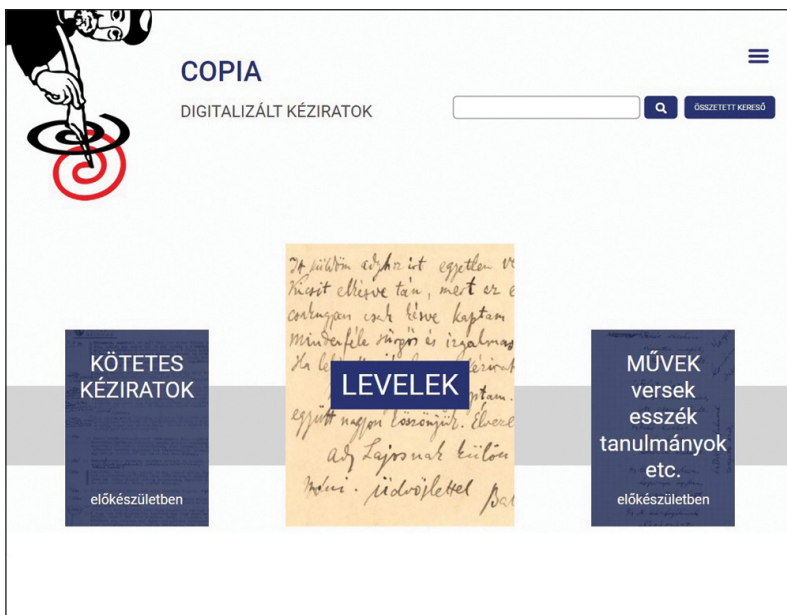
COPIA

DIGITALIZÁLT KÉZIRATOK

ÖSSZETETT KERESŐ

KÖTETES KÉZIRATOK

előkészületben

Itt küldöm ezzel az egyetlen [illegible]
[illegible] elkérve tán, mert ez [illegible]
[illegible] csak kérve kaptam
mindenféle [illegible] és izgalmas
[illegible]
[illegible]
együtt nagyon köszönjük. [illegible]
adj Lajosnak külön
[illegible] üdvözlettel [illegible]

LEVELEK

MŰVEK versek esszék tanulmányok etc.

előkészületben